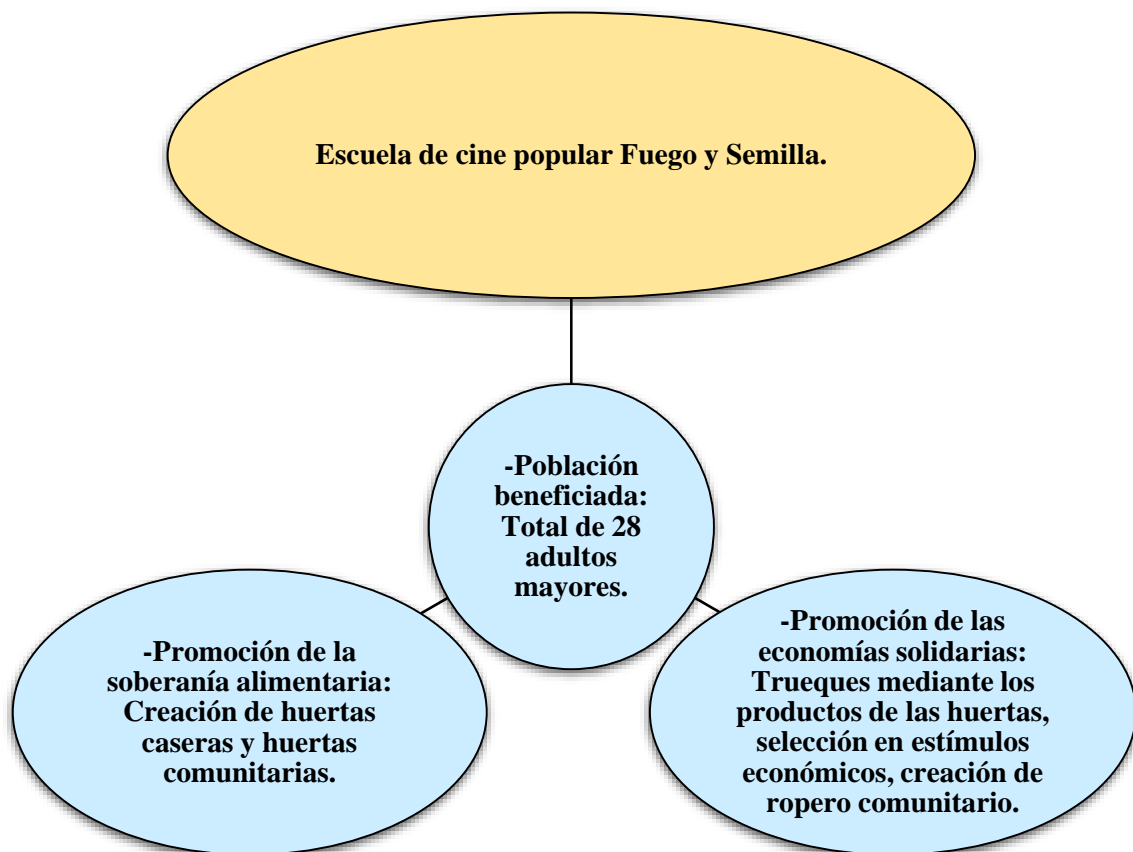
Escuela de cine popular Fuego y Semilla.

-Población beneficiada: Total de 28 adultos mayores.

-Promoción de la soberanía alimentaria: Creación de huertas caseras y huertas comunitarias.

-Promoción de las economías solidarias: Trueques mediante los productos de las huertas, selección en estímulos económicos, creación de ropero comunitario.